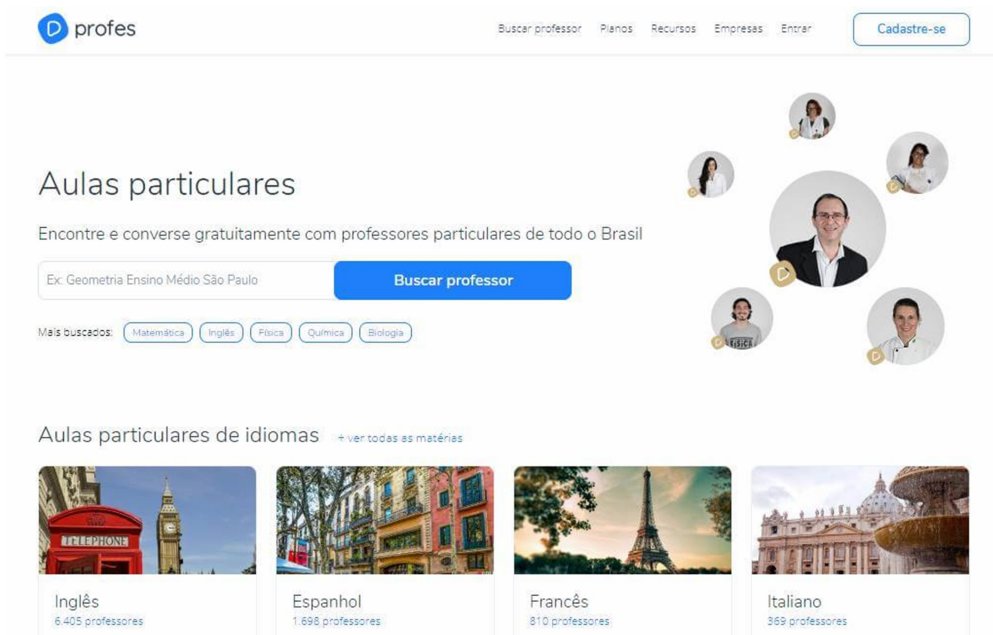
profes

Buscar professor Planos Recursos Empresas Entrar Cadastre-se

Aulas particulares

Encontre e converse gratuitamente com professores particulares de todo o Brasil

Ex: Geometria Ensino Médio São Paulo

Buscar professor

Mais buscados: Matemática Inglês Física Química Biologia

Aulas particulares de idiomas + ver todas as matérias

TELEPHONE

Inglês
6.405 professores

Espanhol
1.698 professores

Francês
810 professores

Italiano
369 professores